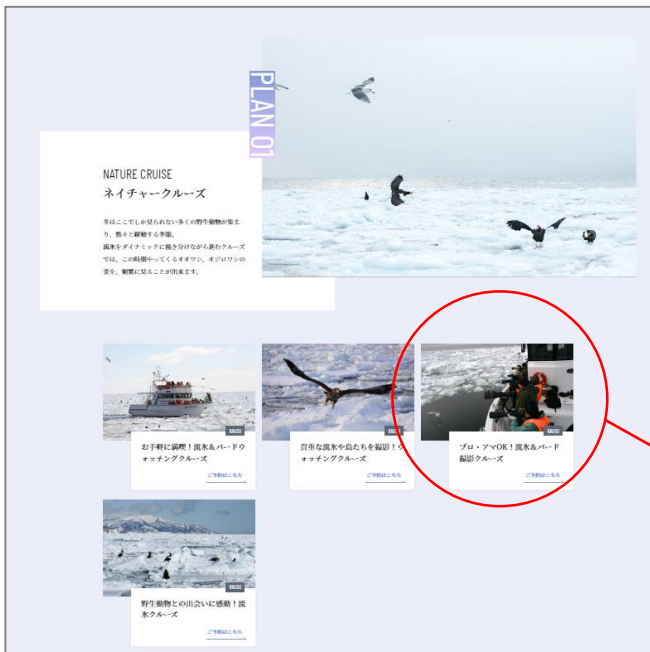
PLAN 01

NATURE CRUISE
ネイチャークルーズ

冬はここでしか見られない多くの野生動物が集まり、悠々と躍動する季節。
流氷をダイナミックに掻き分けながら進むクルーズでは、この時期やってくるオオワシ、オジロワシの姿を、間近に見ることが出来ます。

お手軽に満喫！流氷＆バードウォッチングクルーズ
ご予約はこちら

貴重な流氷や鳥たちを撮影！ウォッチングクルーズ
ご予約はこちら

プロ・アマOK！流氷＆バード撮影クルーズ
ご予約はこちら

野生動物との出会いに感動！流氷クルーズ
ご予約はこちら